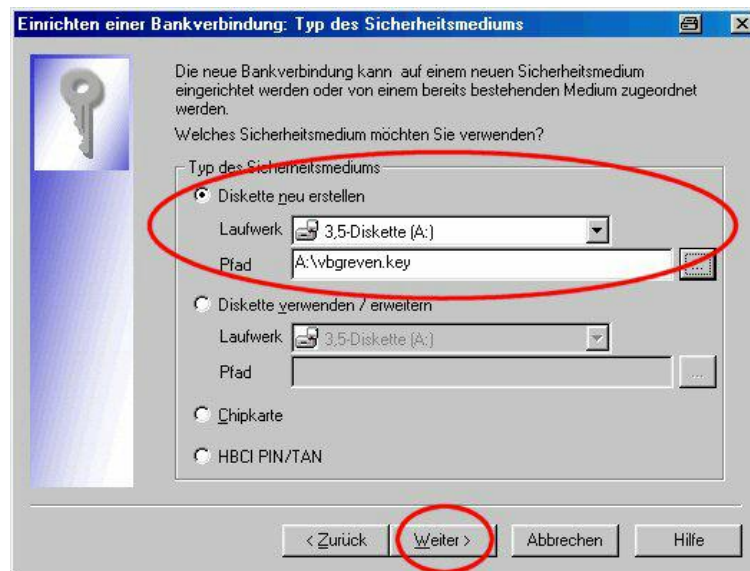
Einrichten einer Bankverbindung: Typ des Sicherheitsmediums

Die neue Bankverbindung kann auf einem neuen Sicherheitsmedium eingerichtet werden oder von einem bereits bestehenden Medium zugeordnet werden.

Welches Sicherheitsmedium möchten Sie verwenden?

Typ des Sicherheitsmediums

Diskette neu erstellen

Laufwerk 3,5-Diskette (A:)

Pfad A:\vbgreven.key

...

Diskette verwenden / erweitern

Laufwerk 3,5-Diskette (A:)

Pfad

...

Chipkarte

HBCI PIN/TAN

< Zurück Weiter > Abbrechen Hilfe